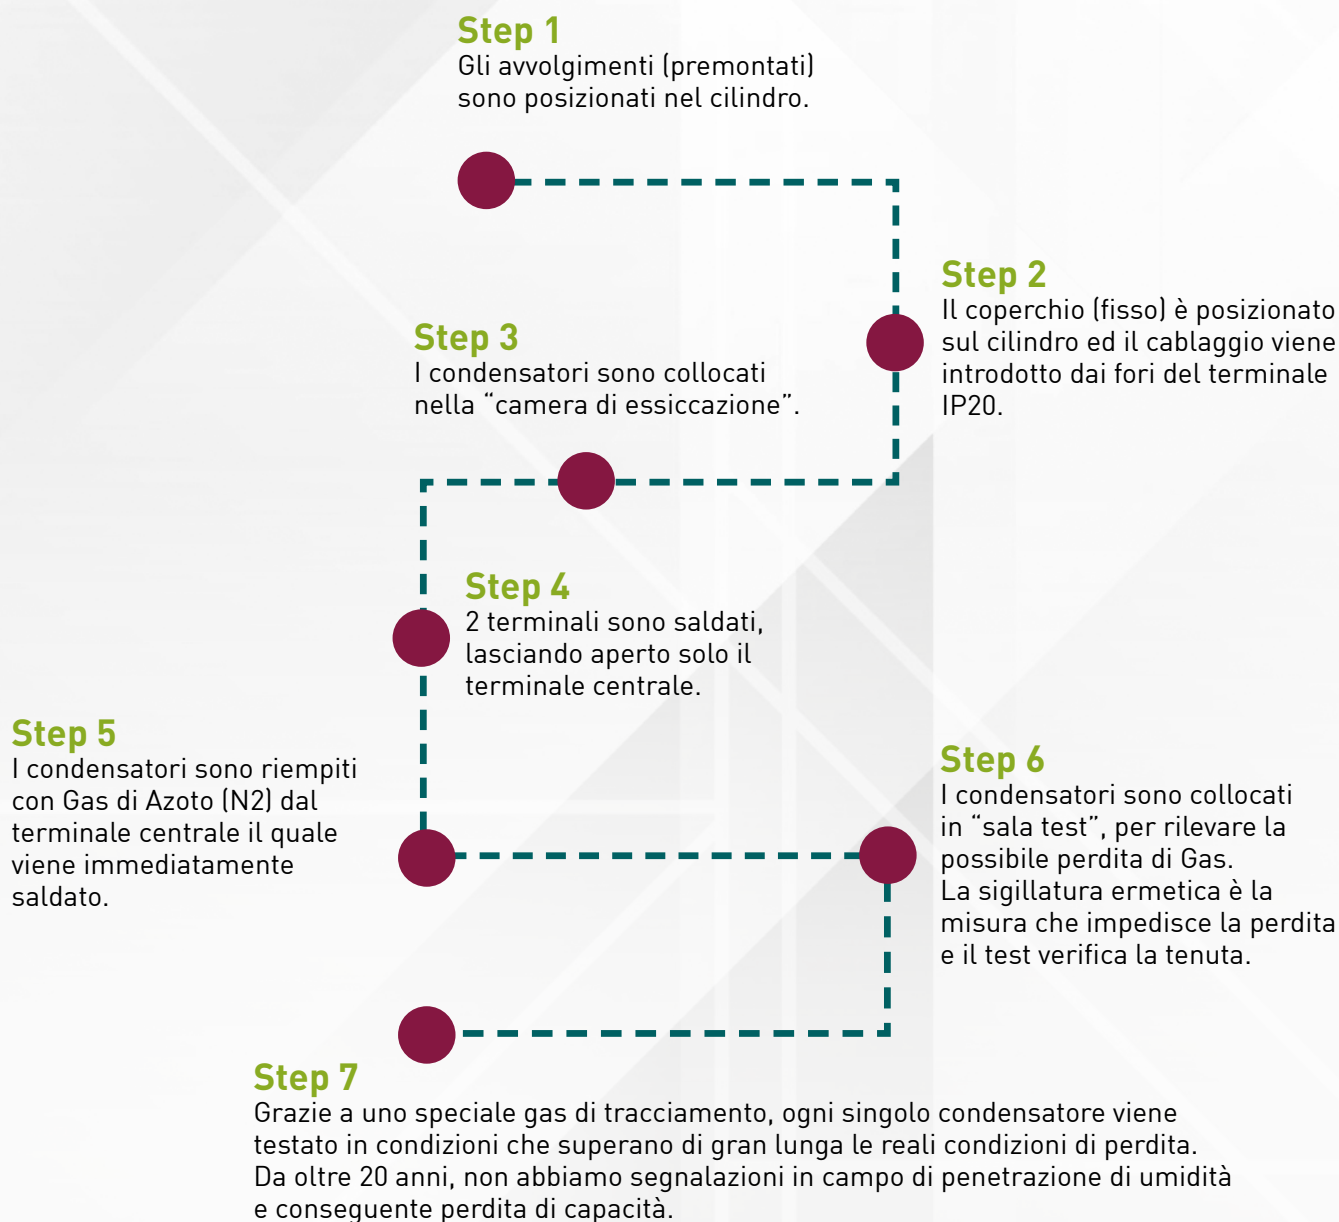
Step 1
Gli avvolgimenti (premontati) sono posizionati nel cilindro.

Step 2
Il coperchio (fisso) è posizionato sul cilindro ed il cablaggio viene introdotto dai fori del terminale IP20.

Step 3
I condensatori sono collocati nella “camera di essiccazione”.

Step 4
2 terminali sono saldati, lasciando aperto solo il terminale centrale.

Step 5
I condensatori sono riempiti con Gas di Azoto (N2) dal terminale centrale il quale viene immediatamente saldato.

Step 6
I condensatori sono collocati in “sala test”, per rilevare la possibile perdita di Gas.
La sigillatura ermetica è la misura che impedisce la perdita e il test verifica la tenuta.

Step 7
Grazie a uno speciale gas di tracciamento, ogni singolo condensatore viene testato in condizioni che superano di gran lunga le reali condizioni di perdita.
Da oltre 20 anni, non abbiamo segnalazioni in campo di penetrazione di umidità e conseguente perdita di capacità.